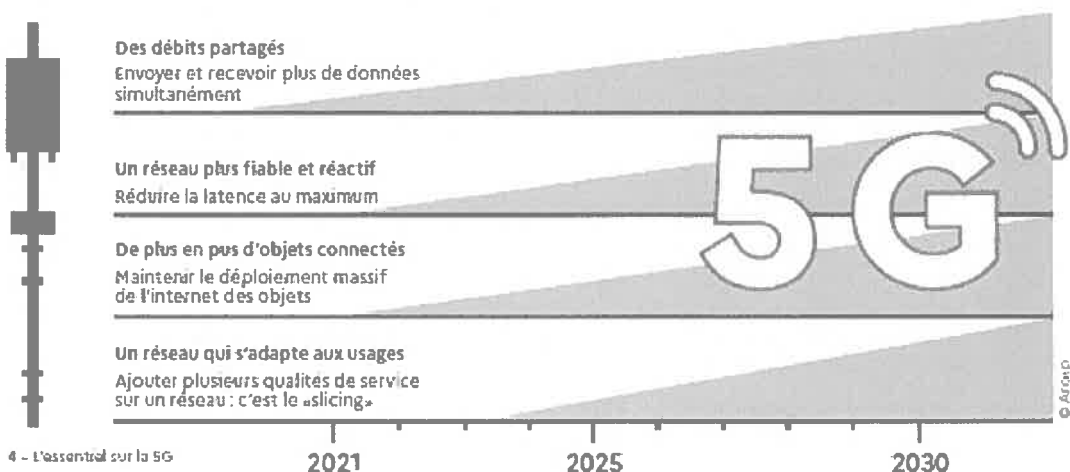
Des débits partagés
Envoyer et recevoir plus de données simultanément

Un réseau plus fiable et réactif
Réduire la latence au maximum

De plus en pus d'objets connectés
Maintenir le déploiement massif de l'internet des objets

Un réseau qui s'adapte aux usages
Ajouter plusieurs qualités de service sur un réseau : c'est le «slicing»

5G

© Arcep

4 - L'essentiel sur la 5G

2021
2025
2030